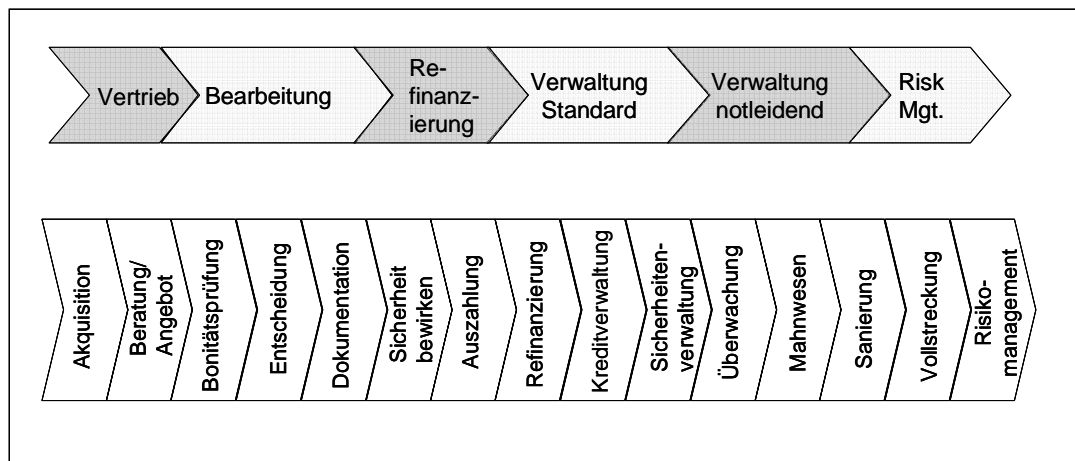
Vertrieb
Bearbeitung
Refinanzierung
Verwaltung Standard
Verwaltung notleidend
Risk Mgt.

Akquisition
Beratung/ Angebot
Bonitätsprüfung
Entscheidung
Dokumentation
Sicherheit bewirken
Auszahlung
Refinanzierung
Kreditverwaltung
Sicherheitenverwaltung
Überwachung
Mahnwesen
Sanierung
Vollstreckung
Risikomanagement